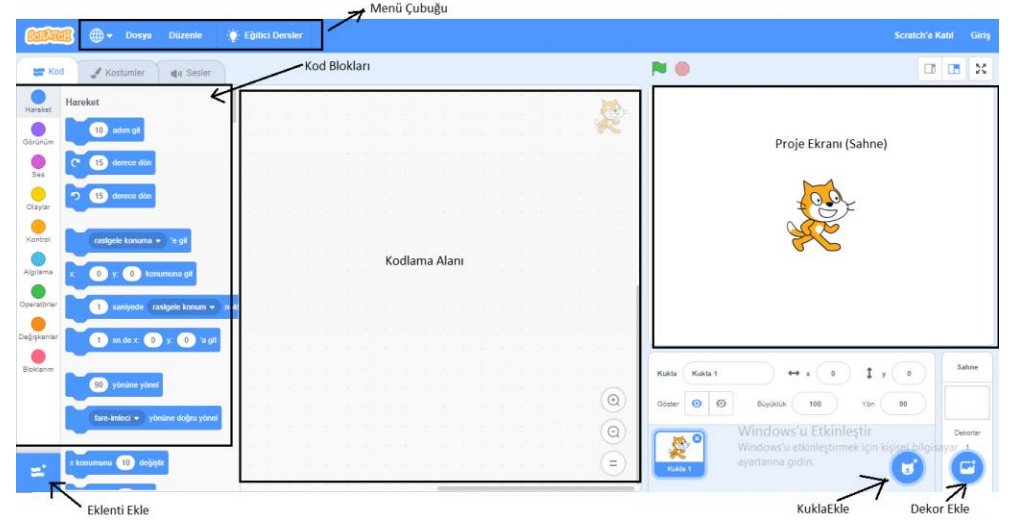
Menü Çubuğu

SCRATCH Dosya Düzenle Eğitici Dersler Scratch'a Katıl Giriş

Kod Kostümler Sesler

Kod Blokları

Hareket Görünüm Ses Olaylar Kontrol Algılama Operatörler Değişkenler Bloklarım

Hareket

10 adım git

15 derece dön

15 derece dön

rastgele konuma 'e git

x: 0 y: 0 konumuna git

1 saniyede rastgele konum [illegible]

1 sn.de x: 0 y: 0 'a git

90 yönüne yönel

fare-imleci yönüne doğru yönel

x konumunu 10 değiştir

Kodlama Alanı

Proje Ekranı (Sahne)

Kukla Kukla 1 x 0 y 0

Göster Büyüklük 100 Yön 90

Sahne

Dekorlar 1

Kukla 1

Windows'u Etkinleştir
Windows'u etkinleştirmek için kişisel bilgisayar ayarlarına gidin.

Eklenti Ekle

KuklaEkle

Dekor Ekle